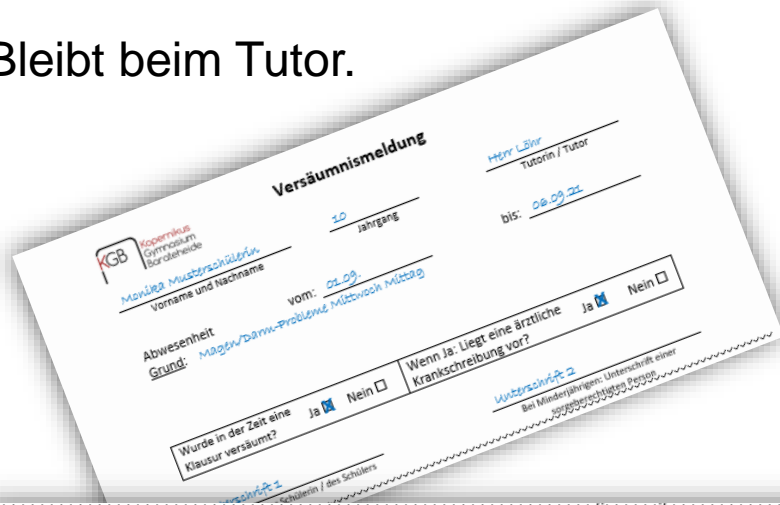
Bleibt beim Tutor.

KGB Kopernikus Gymnasium Bargteheide

Versäumnismeldung

Herr Löhr
Tutorin / Tutor

Monika Musterschülerin
Vorname und Nachname

10
Jahrgang

Abwesenheit
vom: 01.09.
bis: 02.09.21

Grund: Magen/Darm-Probleme Mittwoch Mittag

Wurde in der Zeit eine Klausur versäumt? Ja ☒ Nein ☐

Wenn Ja: Liegt eine ärztliche Krankschreibung vor? Ja ☒ Nein ☐

Unterschrift 1
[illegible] Schülerin / des Schülers

Unterschrift 2
Bei Minderjährigen: Unterschrift einer sorgeberechtigten Person